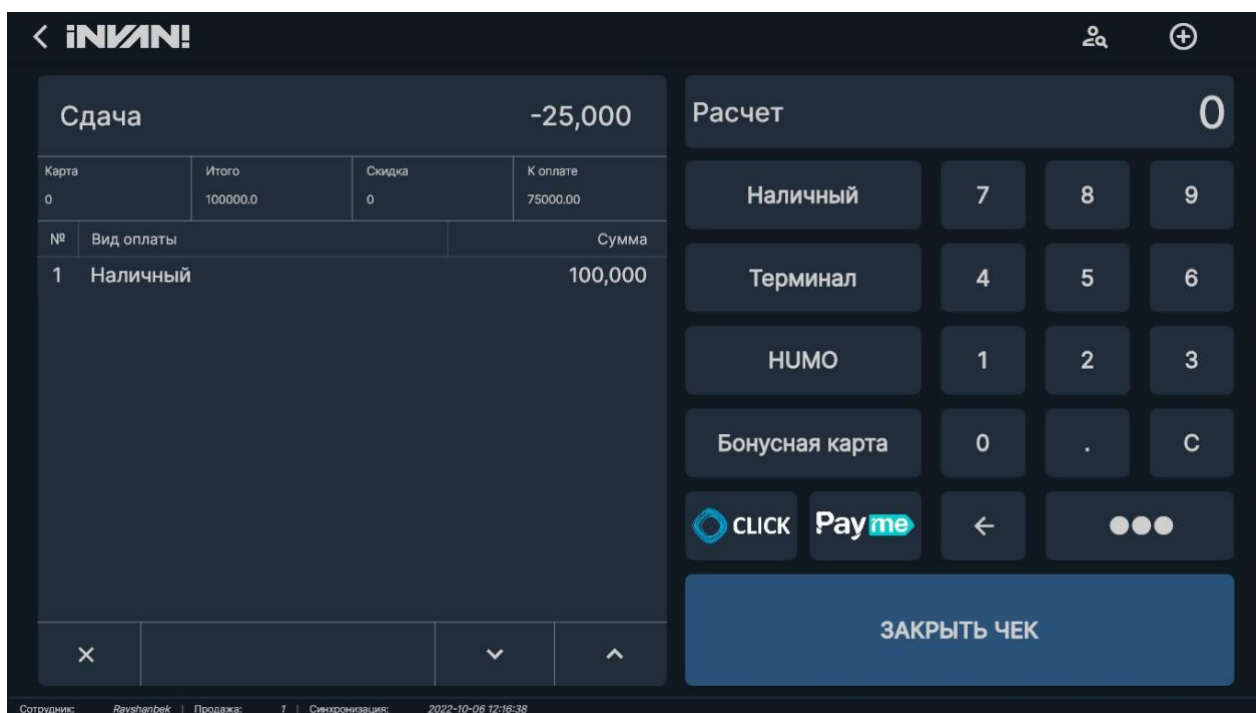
< iNVAN!

Сдача -25,000

| Карта | Итого | Скидка | К оплате |
|---|---|---|---|
| 0 | 100000.0 | 0 | 75000.00 |

| № | Вид оплаты | Сумма |
|---|---|---|
| 1 | Наличный | 100,000 |

×

Расчет 0

Наличный
7
8
9
Терминал
4
5
6
HUMO
1
2
3
Бонусная карта
0
.
C
CLICK
Payme
←
●●●

ЗАКРЫТЬ ЧЕК

Сотрудник: Ravshanbek | Продажа: 1 | Синхронизация: 2022-10-06 12:16:38